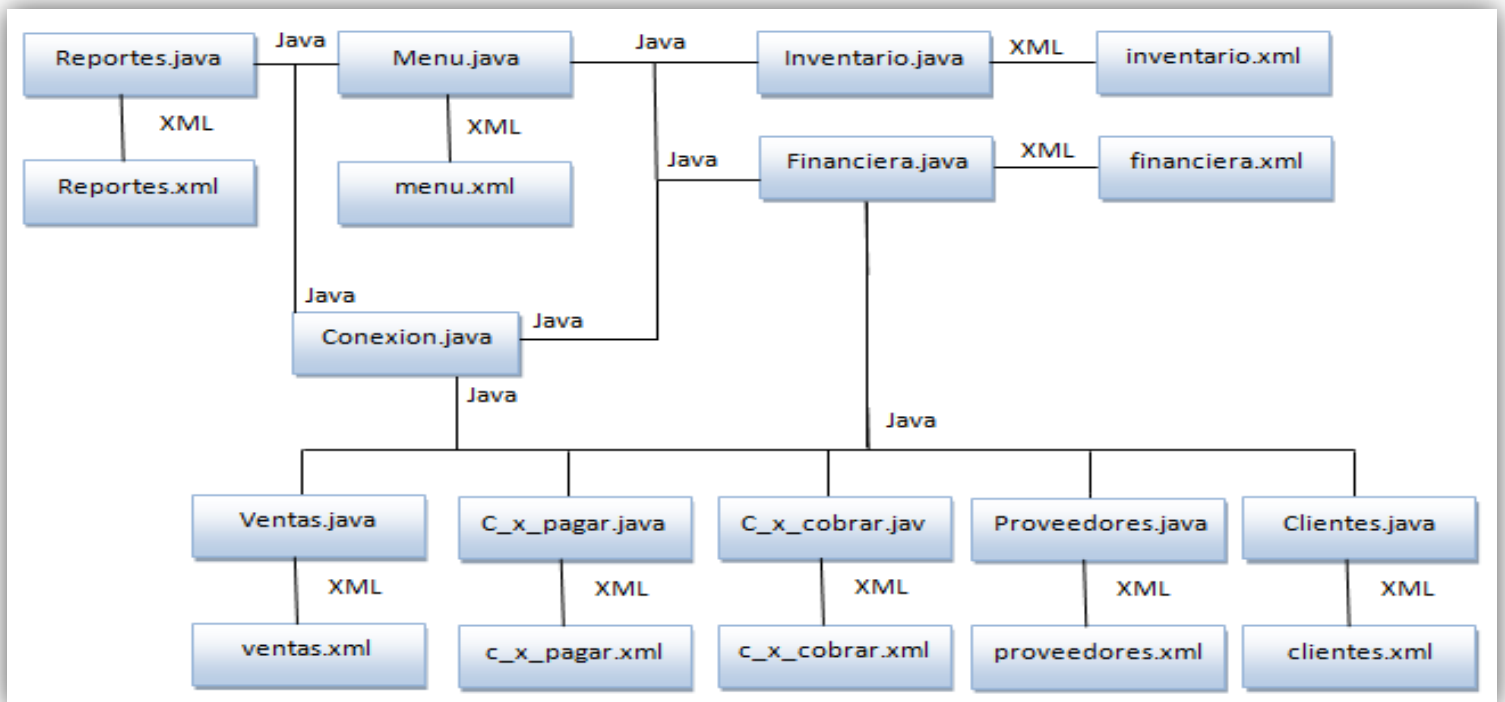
Reportes.java
Java
Menu.java
Java
Inventario.java
XML
inventario.xml

XML
XML

Reportes.xml
menu.xml

Java
Financiera.java
XML
financiera.xml

Java
Conexion.java
Java

Java
Java

Ventas.java
C_x_pagar.java
C_x_cobrar.jav
Proveedores.java
Clientes.java

XML
XML
XML
XML
XML

ventas.xml
c_x_pagar.xml
c_x_cobrar.xml
proveedores.xml
clientes.xml